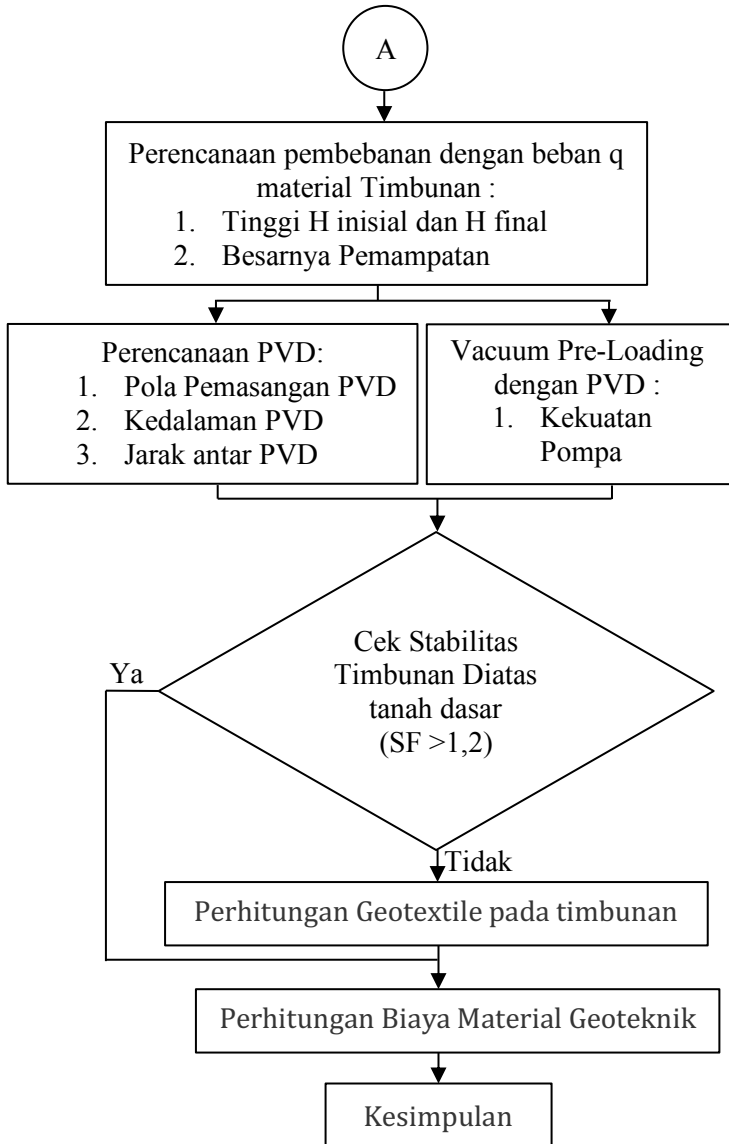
A

Perencanaan pembebanan dengan beban q material Timbunan :
1. Tinggi H inisial dan H final
2. Besarnya Pemampatan

Perencanaan PVD:
1. Pola Pemasangan PVD
2. Kedalaman PVD
3. Jarak antar PVD

Vacuum Pre-Loading dengan PVD :
1. Kekuatan Pompa

Cek Stabilitas Timbunan Diatas tanah dasar (SF >1,2)

Ya

Tidak

Perhitungan Geotextile pada timbunan

Perhitungan Biaya Material Geoteknik

Kesimpulan